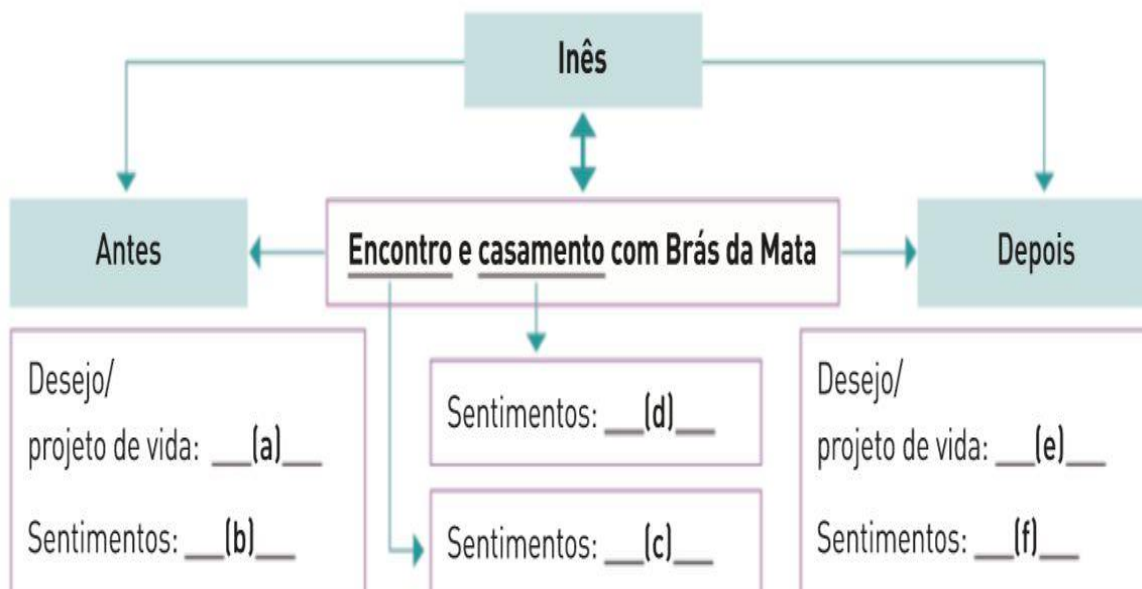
Inês

Antes

Encontro e casamento com Brás da Mata

Depois

Desejo/
projeto de vida: ___(a)___

Sentimentos: ___(b)___

Sentimentos: ___(d)___

Sentimentos: ___(c)___

Desejo/
projeto de vida: ___(e)___

Sentimentos: ___(f)___